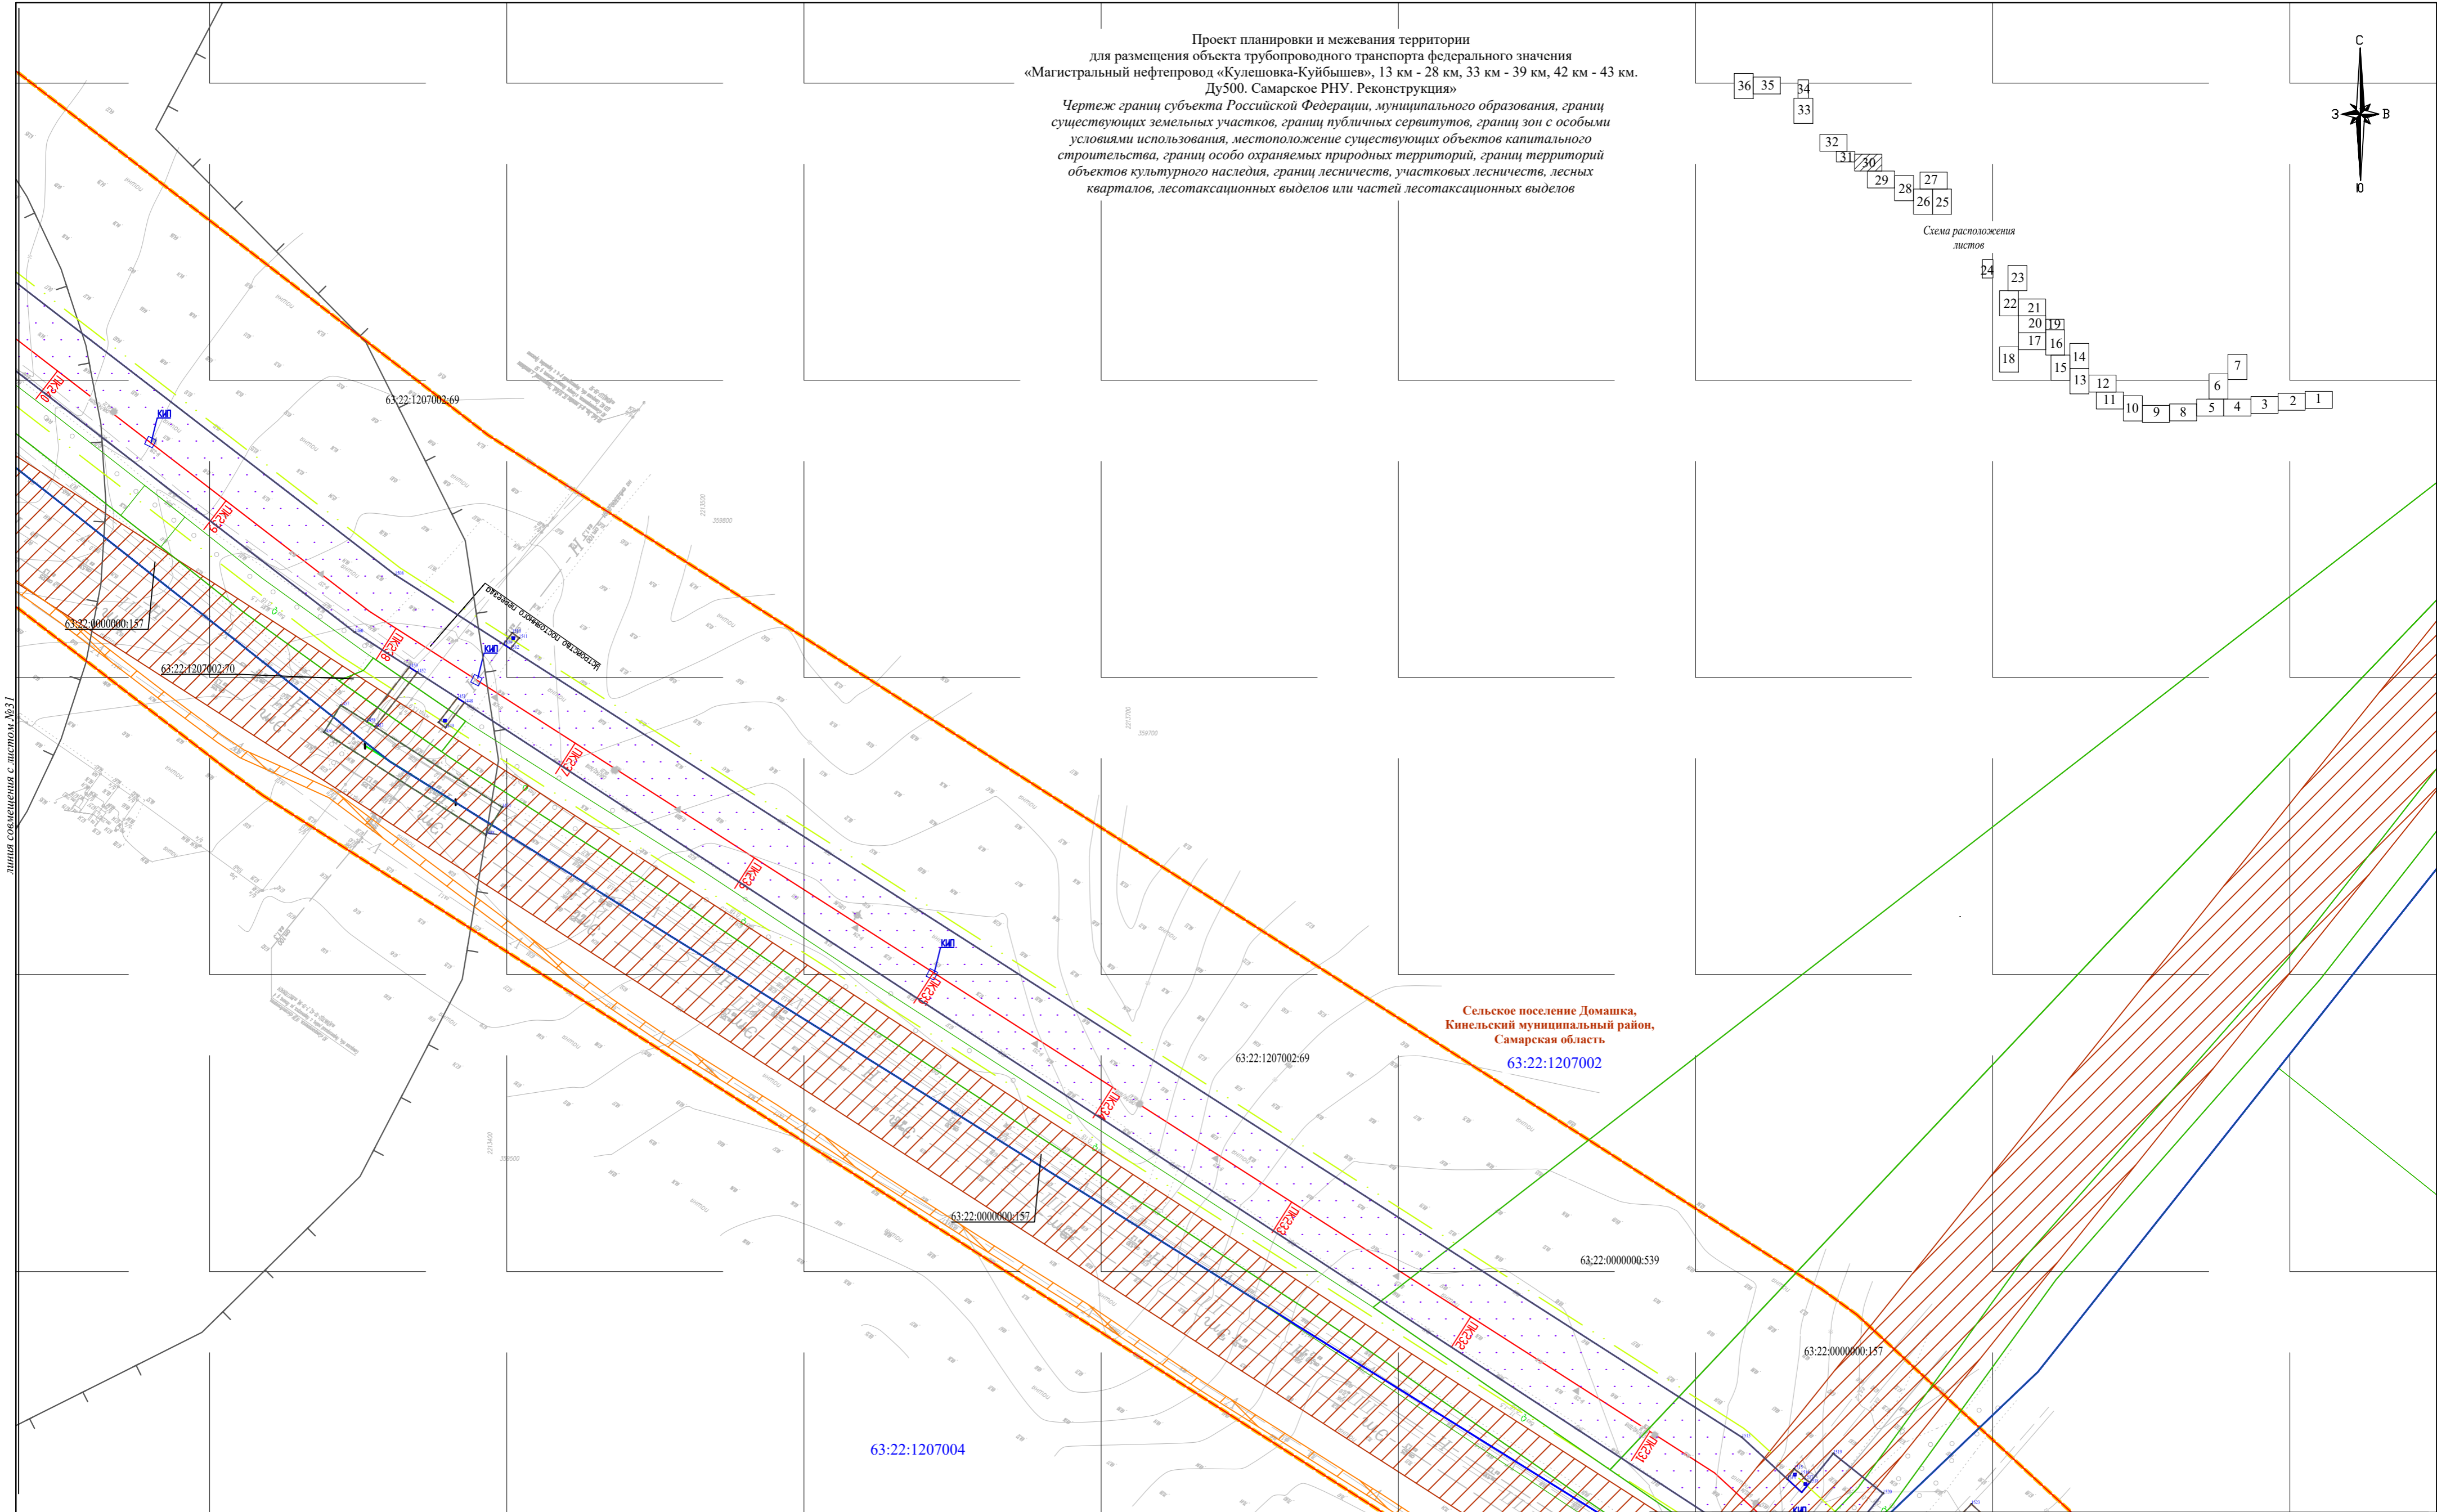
Проект планировки и межевания территории
для размещения объекта трубопроводного транспорта федерального значения
«Магистральный нефтепровод «Кулешовка-Куйбышев», 13 км - 28 км, 33 км - 39 км, 42 км - 43 км.
Ду500. Самарское РНУ. Реконструкция»

Чертеж границ субъекта Российской Федерации, муниципального образования, границ существующих земельных участков, границ публичных сервитутов, границ зон с особыми условиями использования, местоположение существующих объектов капитального строительства, границ особо охраняемых природных территорий, границ территорий объектов культурного наследия, границ лесничеств, участковых лесничеств, лесных кварталов, лесотаксационных выделов или частей лесотаксационных выделов

36 35 34 33 32 31 30 29 28 27 26 25

Схема расположения листов

24 23 22 21 20 19 17 16 14 18 15 13 12 7 6 11 10 9 8 5 4 3 2 1

С
З В
Ю

линия совмещения с листом №31

ПК30
КИП
ПК29
63:22:1207002:69
Устройство постоянного переезда
КИП
63:22:0000000:157
63:22:1207002:70
ПК28
ПК27
ПК26
КИП
ПК25
ПК24
ПК23
ПК22
ПК21

Сельское поселение Домашка,
Кинельский муниципальный район,
Самарская область
63:22:1207002
63:22:1207002:69
63:22:0000000:157
63:22:0000000:539
63:22:0000000:157
63:22:1207004
КИП